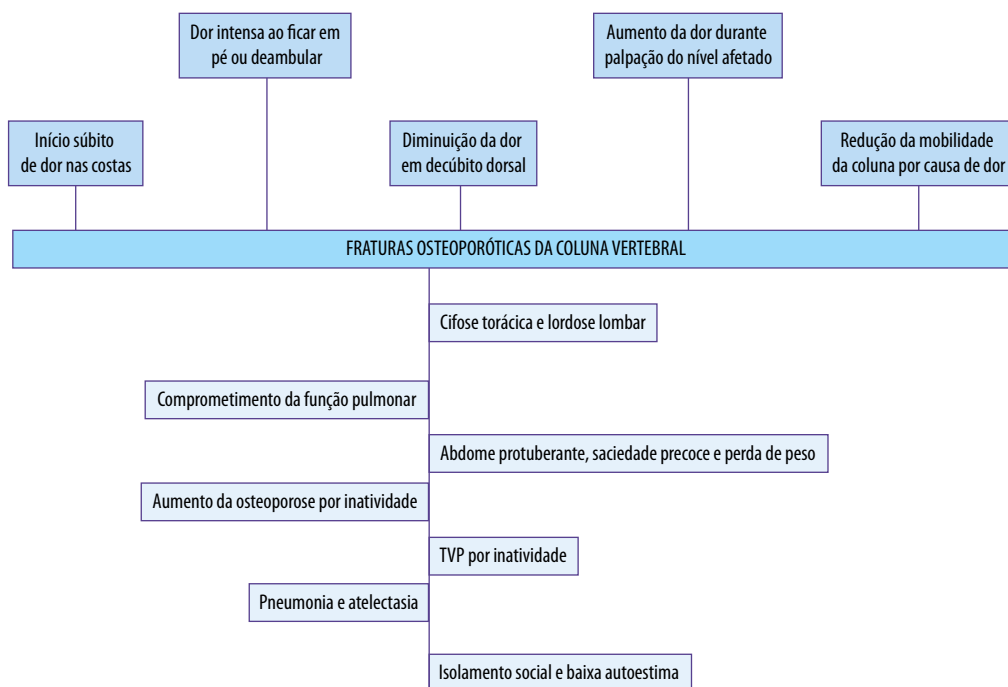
Dor intensa ao ficar em pé ou deambular

Aumento da dor durante palpação do nível afetado

Início súbito de dor nas costas

Diminuição da dor em decúbito dorsal

Redução da mobilidade da coluna por causa de dor

FRATURAS OSTEOPORÓTICAS DA COLUNA VERTEBRAL

Cifose torácica e lordose lombar

Comprometimento da função pulmonar

Abdome protuberante, saciedade precoce e perda de peso

Aumento da osteoporose por inatividade

TVP por inatividade

Pneumonia e atelectasia

Isolamento social e baixa autoestima